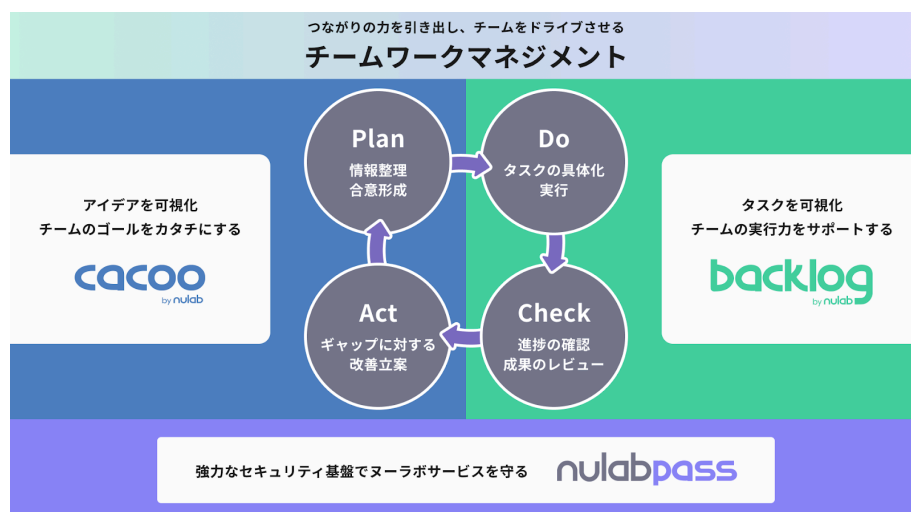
つながりの力を引き出し、チームをドライブさせる
チームワークマネジメント

アイデアを可視化
チームのゴールをカタチにする

cacoo
by nulab

Plan
情報整理
合意形成

Do
タスクの具体化
実行

Act
ギャップに対する
改善立案

Check
進捗の確認
成果のレビュー

タスクを可視化
チームの実行力をサポートする

backlog
by nulab

強力なセキュリティ基盤でヌーラボサービスを守る

nulabpass